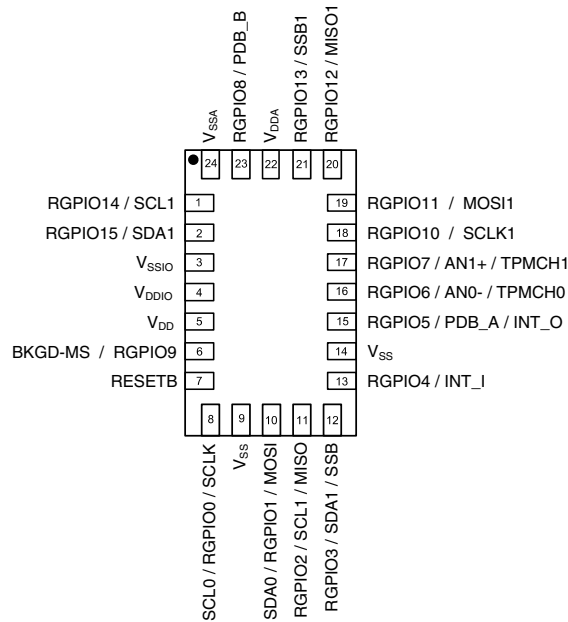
$V_{SSA}$
RGPIO8 / PDB_B
$V_{DDA}$
RGPIO13 / SSB1
RGPIO12 / MISO1

24
23
22
21
20

RGPIO14 / SCL1 1
RGPIO15 / SDA1 2
$V_{SSIO}$ 3
$V_{DDIO}$ 4
$V_{DD}$ 5
BKGD-MS / RGPIO9 6
RESETB 7

19 RGPIO11 / MOSI1
18 RGPIO10 / SCLK1
17 RGPIO7 / AN1+ / TPMCH1
16 RGPIO6 / AN0- / TPMCH0
15 RGPIO5 / PDB_A / INT_O
14 $V_{SS}$
13 RGPIO4 / INT_I

8
9
10
11
12

SCL0 / RGPIO0 / SCLK
$V_{SS}$
SDA0 / RGPIO1 / MOSI
RGPIO2 / SCL1 / MISO
RGPIO3 / SDA1 / SSB